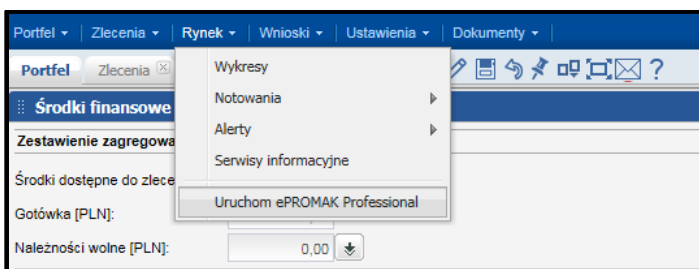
Portfel ▾ | Zlecenia ▾ | Rynek ▾ | Wnioski ▾ | Ustawienia ▾ | Dokumenty ▾

Portfel | Zlecenia ☒

Wykresy
Notowania
Alerty
Serwisy informacyjne
Uruchom ePROMAK Professional

? 

Środki finansowe

Zestawienie zagregowa

Środki dostępne do zlece

Gotówka [PLN]:

Należności wolne [PLN]: 0,00